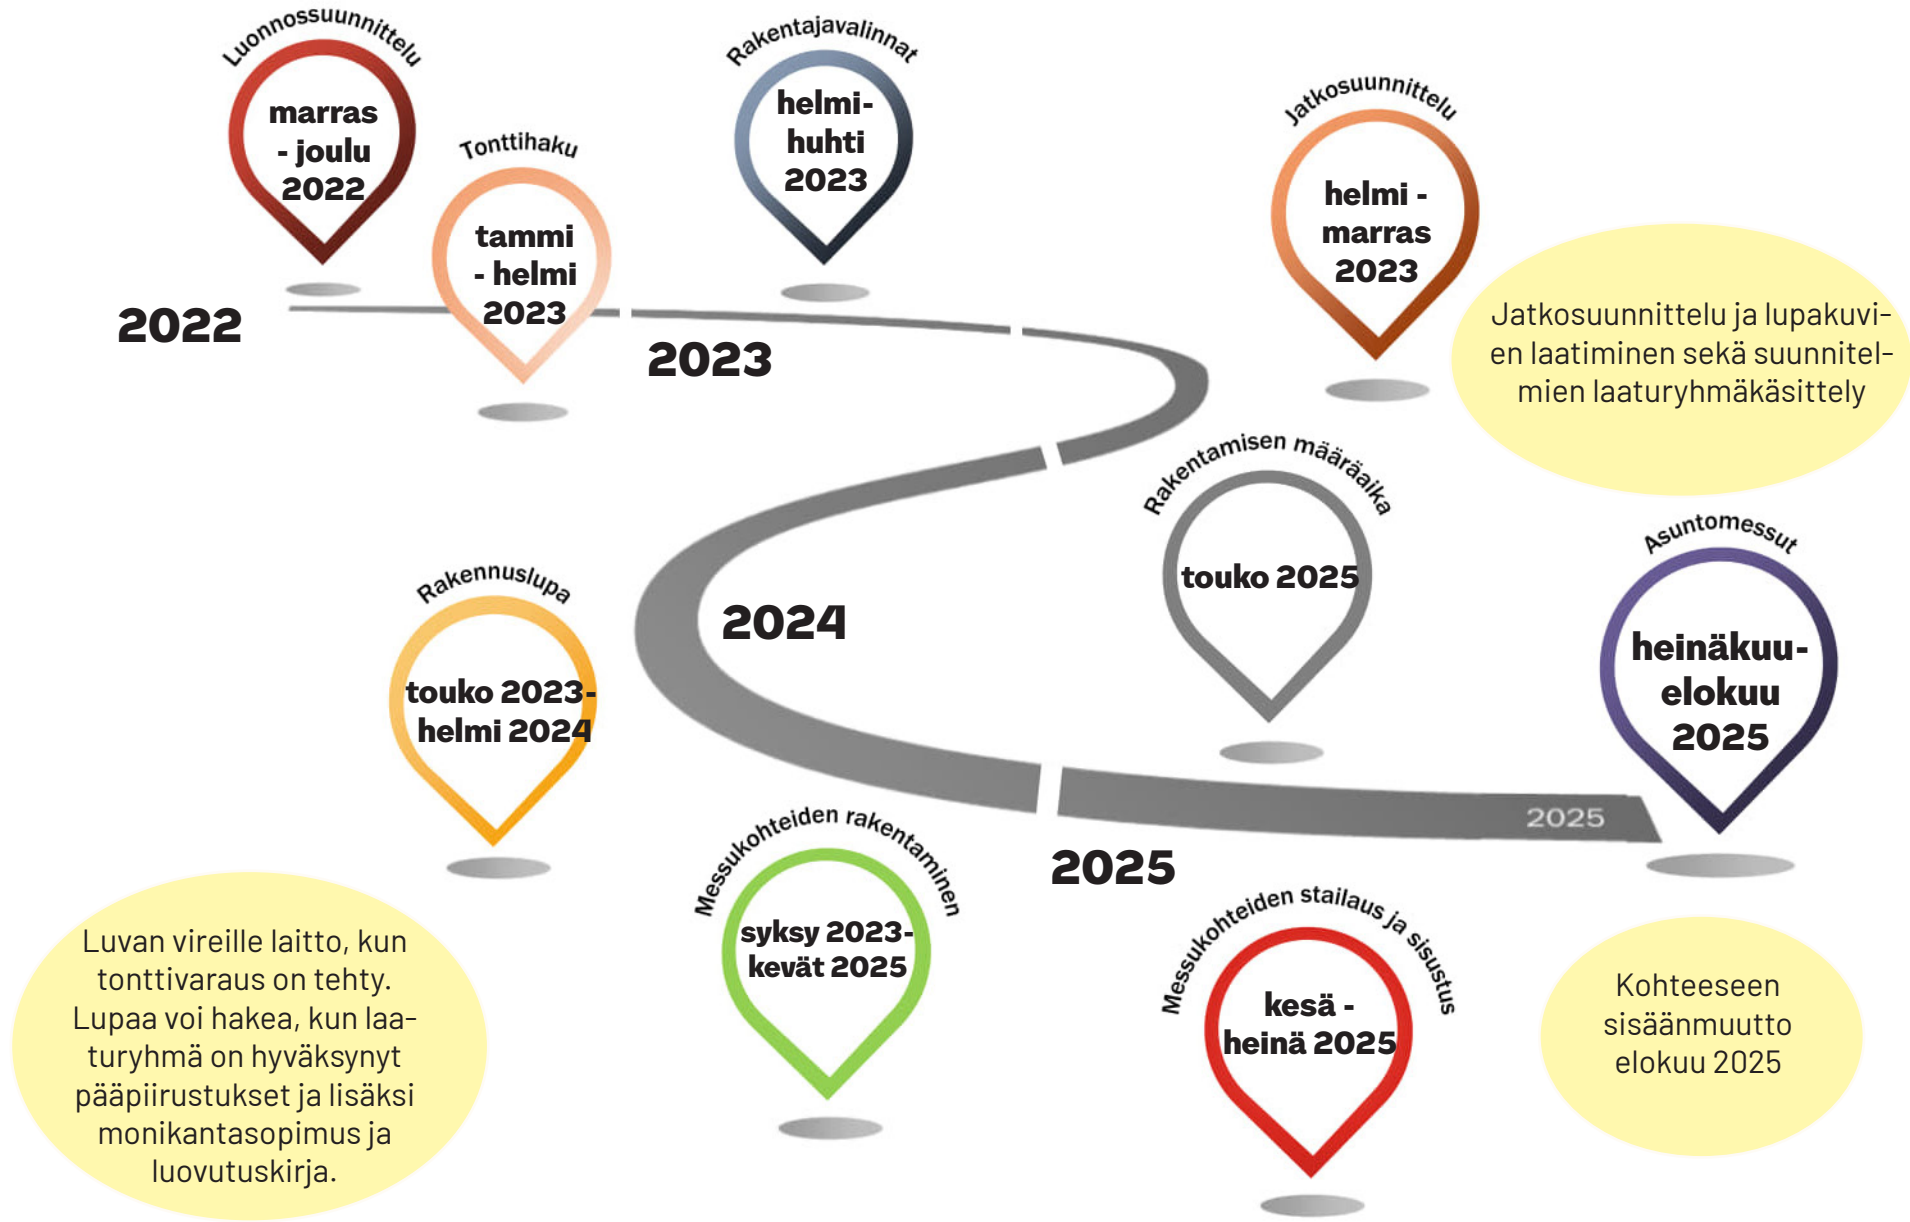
Luonnossuunnittelu
marras - joulu 2022

Tonttihaku
tammi - helmi 2023

Rakentajavalinnat
helmi-huhti 2023

Jatkosuunnittelu
helmi - marras 2023

2022

2023

Jatkosuunnittelu ja lupakuvien laatiminen sekä suunnitelmien laaturyhmäkäsittely

Rakentamisen määräaika
touko 2025

Asuntomessut
heinäkuu-elokuu 2025

Rakennuslupa
touko 2023-helmi 2024

2024

2025

2025

Messukohteiden rakentaminen
syksy 2023-kevät 2025

Messukohteiden stailaus ja sisustus
kesä - heinä 2025

Luvan vireille laitto, kun tonttivaraus on tehty. Lupaa voi hakea, kun laaturyhmä on hyväksynyt pääpiirustukset ja lisäksi monikantasopimus ja luovutuskirja.

Kohteeseen sisäänmuutto elokuu 2025